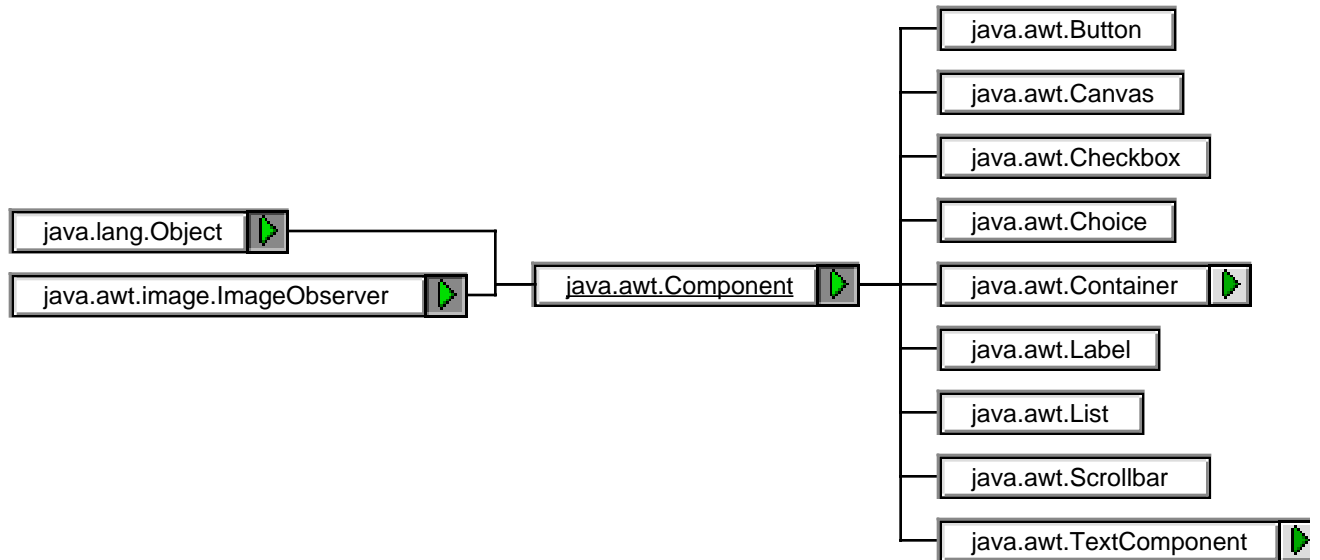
java.lang.Object

java.awt.image.ImageObserver

java.awt.Component

java.awt.Button

java.awt.Canvas

java.awt.Checkbox

java.awt.Choice

java.awt.Container

java.awt.Label

java.awt.List

java.awt.Scrollbar

java.awt.TextComponent